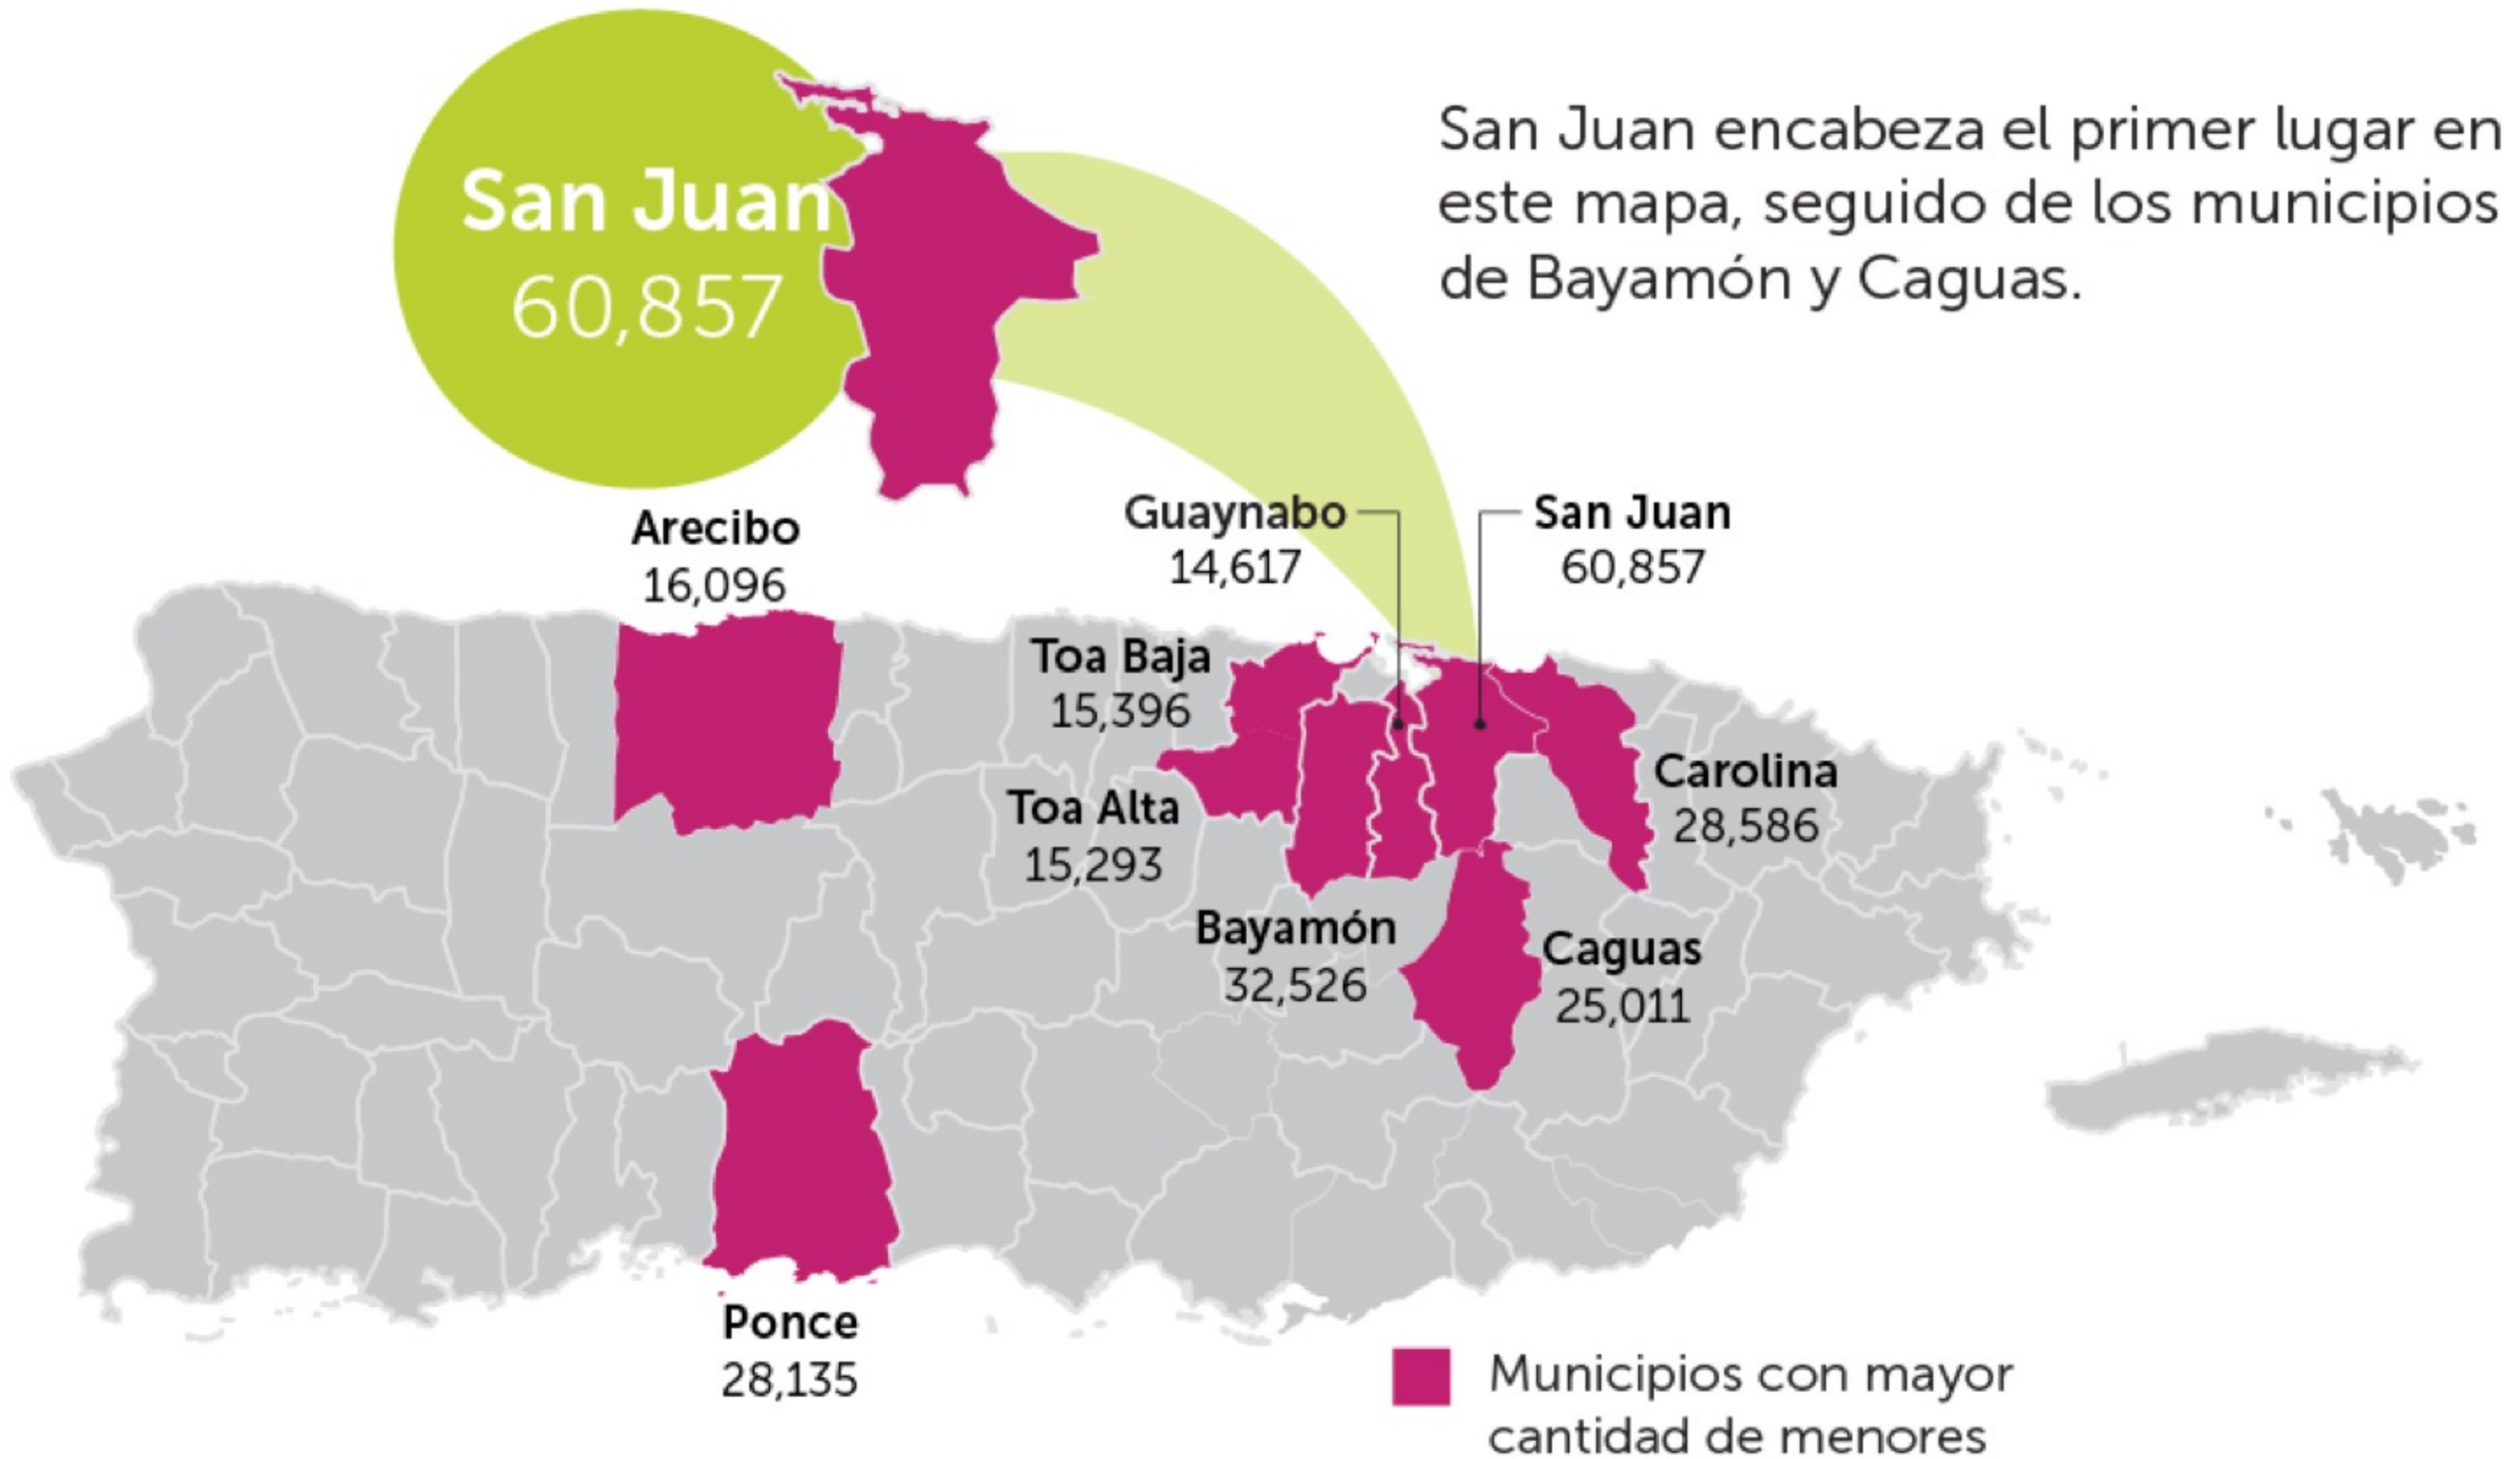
San Juan
60,857

San Juan encabeza el primer lugar en este mapa, seguido de los municipios de Bayamón y Caguas.

Arecibo
16,096

Guaynabo
14,617

San Juan
60,857

Toa Baja
15,396

Carolina
28,586

Toa Alta
15,293

Bayamón
32,526

Caguas
25,011

Ponce
28,135

Municipios con mayor cantidad de menores